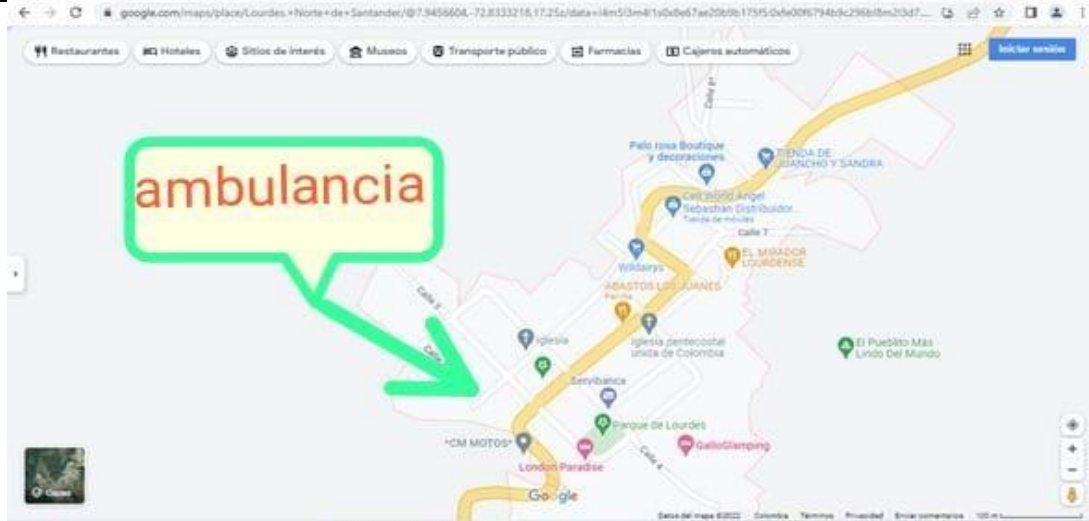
google.com/maps/place/Lourdes,+Norte+de+Santander/@7.9456604,-72.8333218,17.25z/data=!4m5!3m4!1s0x8e67ae20b9b175f5:0xfe00f6794b9c296b!8m2!3d7...

Restaurantes
Hoteles
Sitios de interés
Museos
Transporte público
Farmacias
Cajeros automáticos
Iniciar sesión

ambulancia

Calle 8
Palo rosa Boutique y decoraciones
TIENDA DE JUANCHO Y SANDRA
Cell World Angel Sebastian Distribuidor...
Tienda de móviles
Calle 7
EL MIRADOR LOURDENSE
Wildarys
ABASTOS LOS JUANES
Parrilla
Calle 3
Calle
Iglesia
Iglesia pentecostal unida de Colombia
El Pueblito Más Lindo Del Mundo
Servibanca
Parque de Lourdes
"CM MOTOS"
GalloGlamping
London Paradise
Calle 4
Google
Capas
Datos del mapa ©2022 Colombia Términos Privacidad Enviar comentarios 100 m